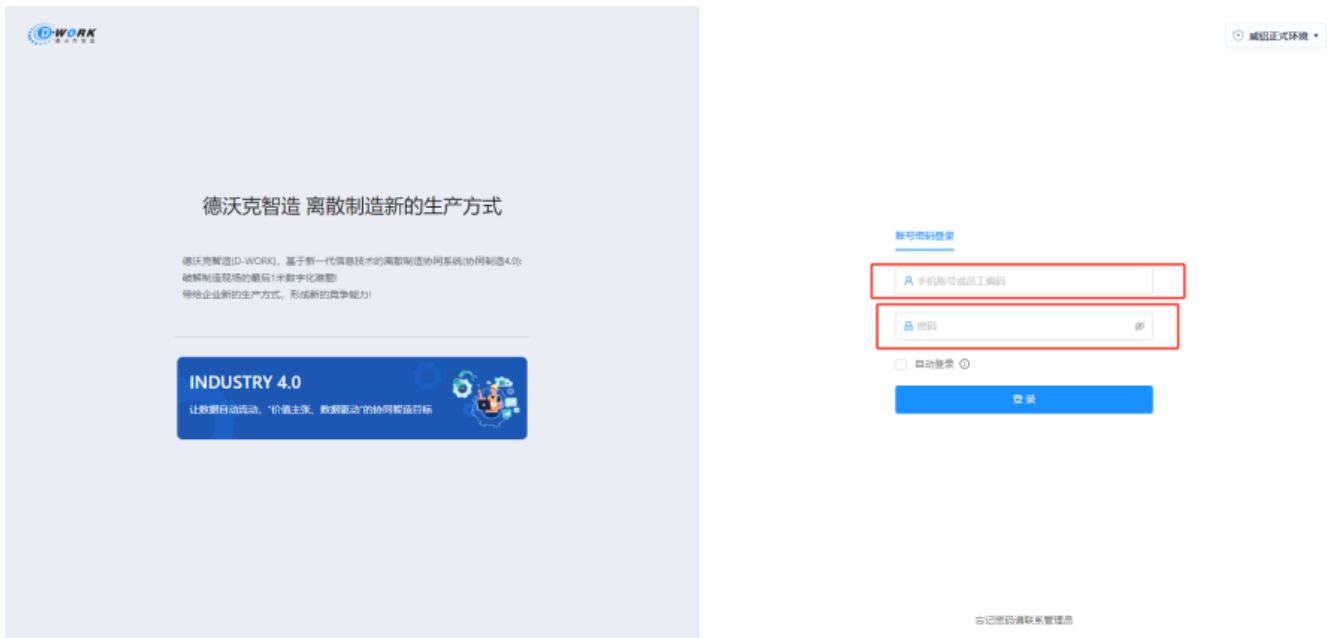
D-WORK
德沃克智造

威铝正式环境

德沃克智造 离散制造新的生产方式

德沃克智造(D-WORK)，基于新一代信息技术的离散制造协同系统(协同制造4.0)
破解制造现场的最后1米数字化难题
带给企业新的生产方式，形成新的竞争能力!

INDUSTRY 4.0
让数据自动流动，"价值主张、数据驱动"的协同智造目标

账号密码登录

手机账号或员工编码

密码

自动登录

登录

忘记密码请联系管理员